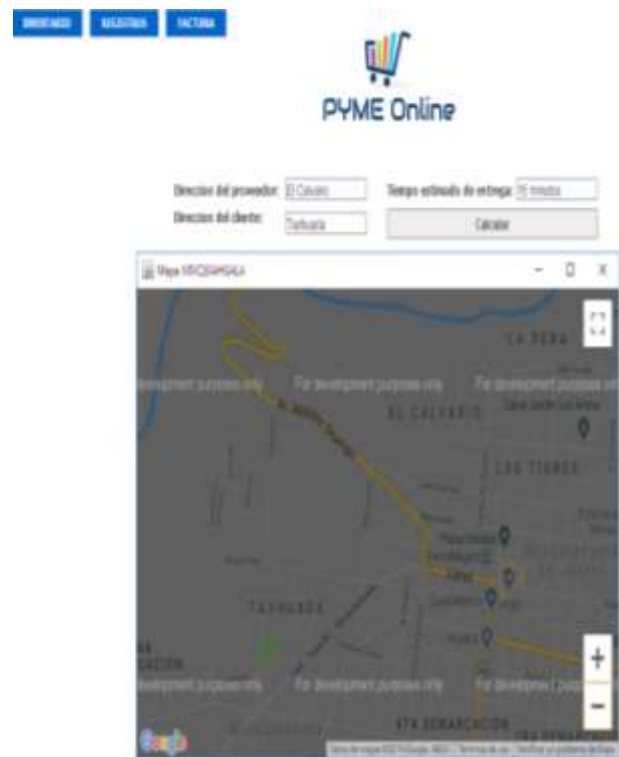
INVENTARIO REGISTROS FACTURA

PYME Online

Direccion del proveedor: El Calvario

Tiempo estimado de entrega: 15 minutos

Direccion del cliente: Tarhuara

Calcular

Mapa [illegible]

LA PENA

For development purposes only For development purposes only For development purposes only

EL CALVARIO

LOS TIBRES

TARHUADA

For development purposes only For development purposes only For development purposes only

4TA DEMARCACION

Google

Datos de mapas ©2020 Google, INEGI | Términos de uso | Notificar un problema de Maps